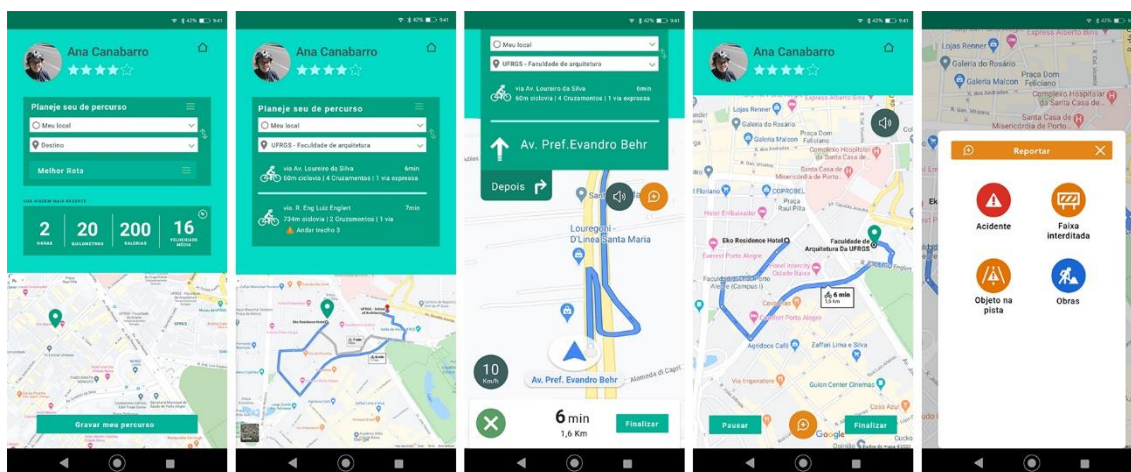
9:41

Ana Canabarro

Planeje seu de percurso

Meu local

Destino

Melhor Rota

SUA VIAGEM MAIS RECENTE

2 HORAS

20 QUILOMETROS

200 CALORIAS

16 VELOCIDADE MÉDIA

Gravar meu percurso

9:41

Ana Canabarro

Planeje seu de percurso

Meu local

UFRGS - Faculdade de arquitetura

via Av. Loureiro da Silva 6min
60m ciclovia | 4 Cruzamentos | 1 via expressa

via. R. Eng Luiz Englert 7min
734m ciclovia | 2 Cruzamentos | 1 via
Andar trecho 3

9:41

Meu local

UFRGS - Faculdade de arquitetura

via Av. Loureiro da Silva 6min
60m ciclovia | 4 Cruzamentos | 1 via expressa

Av. Pref.Evandro Behr

Depois

Louregoni - D'Linea Santa Maria

10 Km/h

Av. Pref. Evandro Behr

Alameda di Capri

6 min
1,6 Km

Finalizar

9:41

Ana Canabarro

Lojas Renner

Galeria do Rosario

Galeria Malcon

Praça Dom Feliciano

Expresso Alberto Bins

Santa Casa de...

COPROBEL

Praça Raul Pila

Hotel Embaixador

Eko Residence Hotel

Faculdade de Arquitetura Da UFRGS

Everest Porto Alegre

Hotel Intercity Cidade Baixa

Porto Alegre (Campus I)

6 min
1,6 km

Comfort Porto Alegre

Zaffari Lima e Silva

Vo Ingeborg

Guion Center Cinemas

Pausar

Finalizar

Google

9:41

Lojas Renner

Expresso Alberto Bins

Galeria do Rosário

Galeria Malcon

Praça Dom Feliciano

Complexo Hospitalar da Santa Casa de...

Misericórdia de Porto...

Reportar

Acidente

Faixa interditada

Objeto na pista

Obras